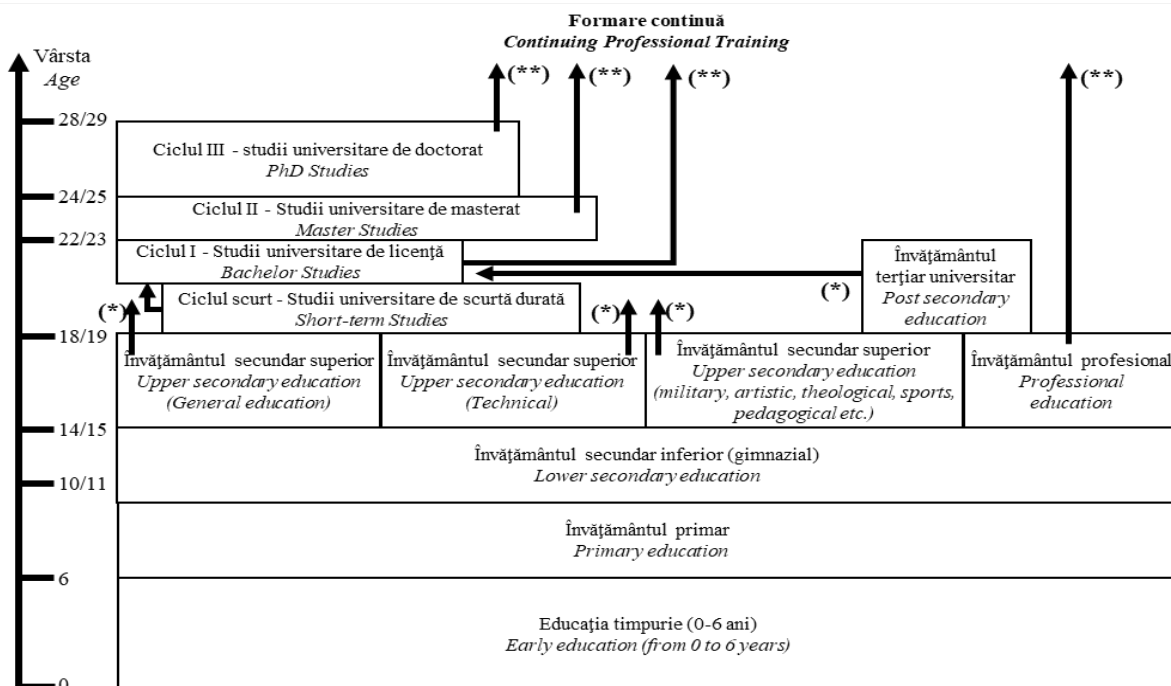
Formare continuă
*Continuing Professional Training*

Vârsta
*Age*

28/29
24/25
22/23
18/19
14/15
10/11
6
0

(**) (**) (**) (**)

Ciclul III - studii universitare de doctorat
*PhD Studies*

Ciclul II - Studii universitare de masterat
*Master Studies*

Ciclul I - Studii universitare de licenţă
*Bachelor Studies*

Învăţământul terţiar universitar
*Post secondary education*

(*)

(*)

Ciclul scurt - Studii universitare de scurtă durată
*Short-term Studies*

(*) (*)

Învăţământul secundar superior
*Upper secondary education (General education)*

Învăţământul secundar superior
*Upper secondary education (Technical)*

Învăţământul secundar superior
*Upper secondary education (military, artistic, theological, sports, pedagogical etc.)*

Învăţământul profesional
*Professional education*

Învăţământul secundar inferior (gimnazial)
*Lower secondary education*

Învăţământul primar
*Primary education*

Educaţia timpurie (0-6 ani)
*Early education (from 0 to 6 years)*